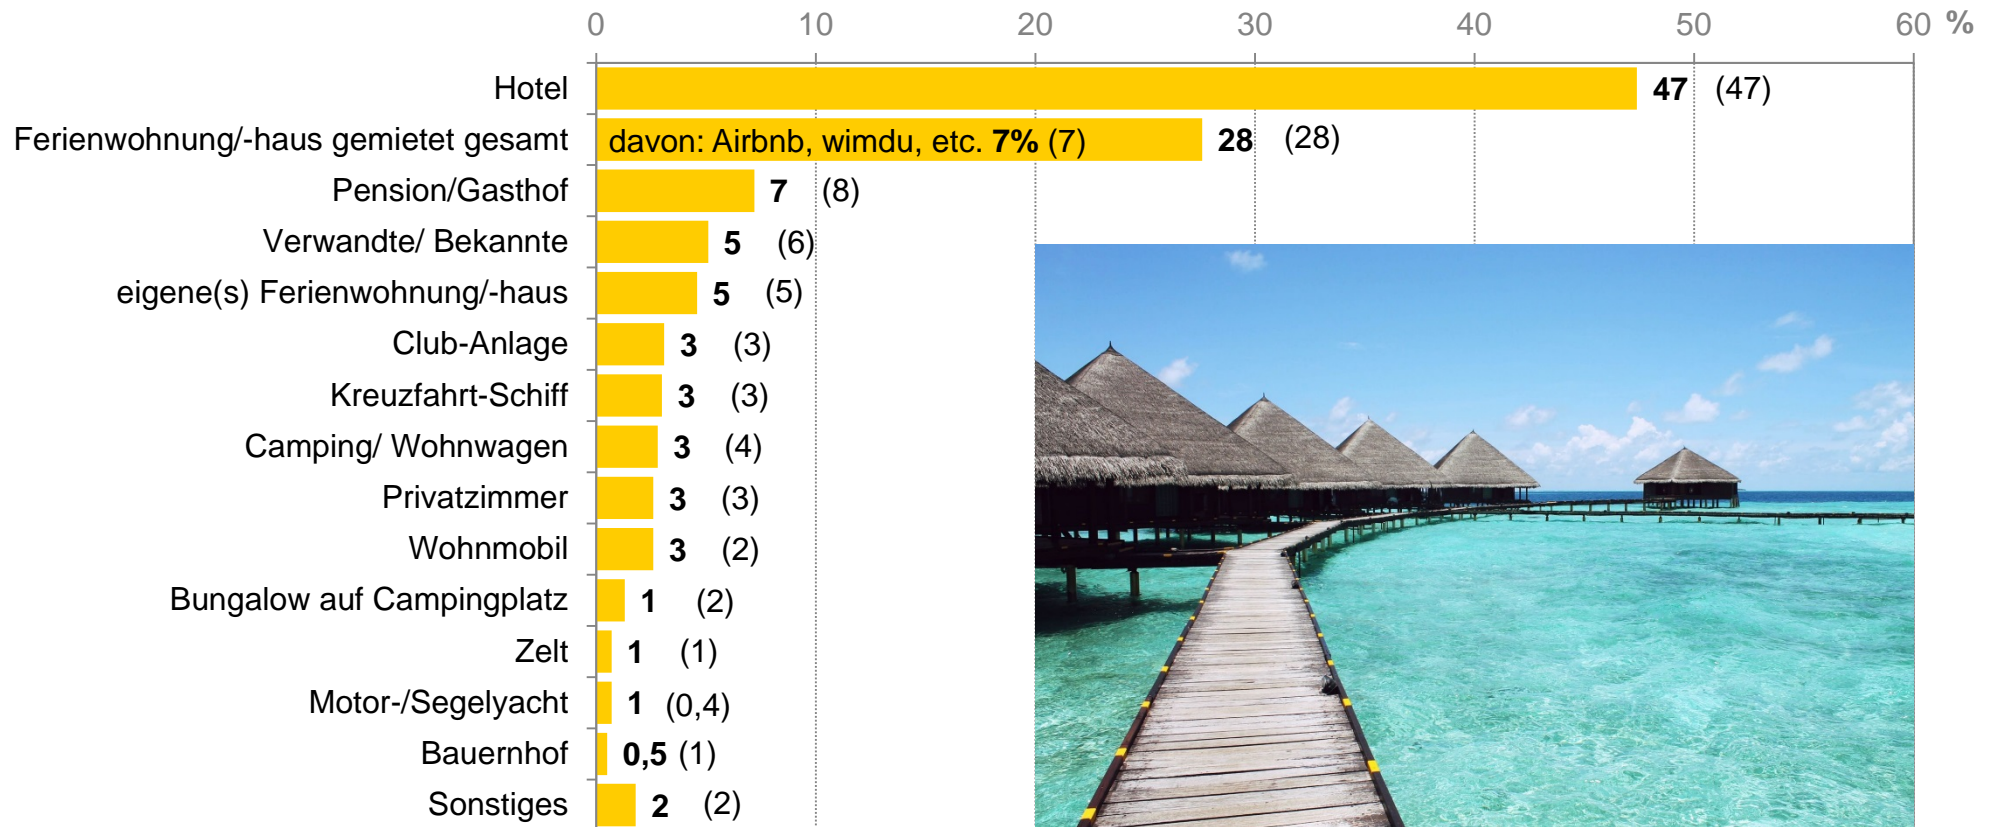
0 10 20 30 40 50 60 %

Hotel **47** (47)
Ferienwohnung/-haus gemietet gesamt davon: Airbnb, wimdu, etc. **7%** (7) **28** (28)
Pension/Gasthof **7** (8)
Verwandte/ Bekannte **5** (6)
eigene(s) Ferienwohnung/-haus **5** (5)
Club-Anlage **3** (3)
Kreuzfahrt-Schiff **3** (3)
Camping/ Wohnwagen **3** (4)
Privatzimmer **3** (3)
Wohnmobil **3** (2)
Bungalow auf Campingplatz **1** (2)
Zelt **1** (1)
Motor-/Segelyacht **1** (0,4)
Bauernhof **0,5** (1)
Sonstiges **2** (2)